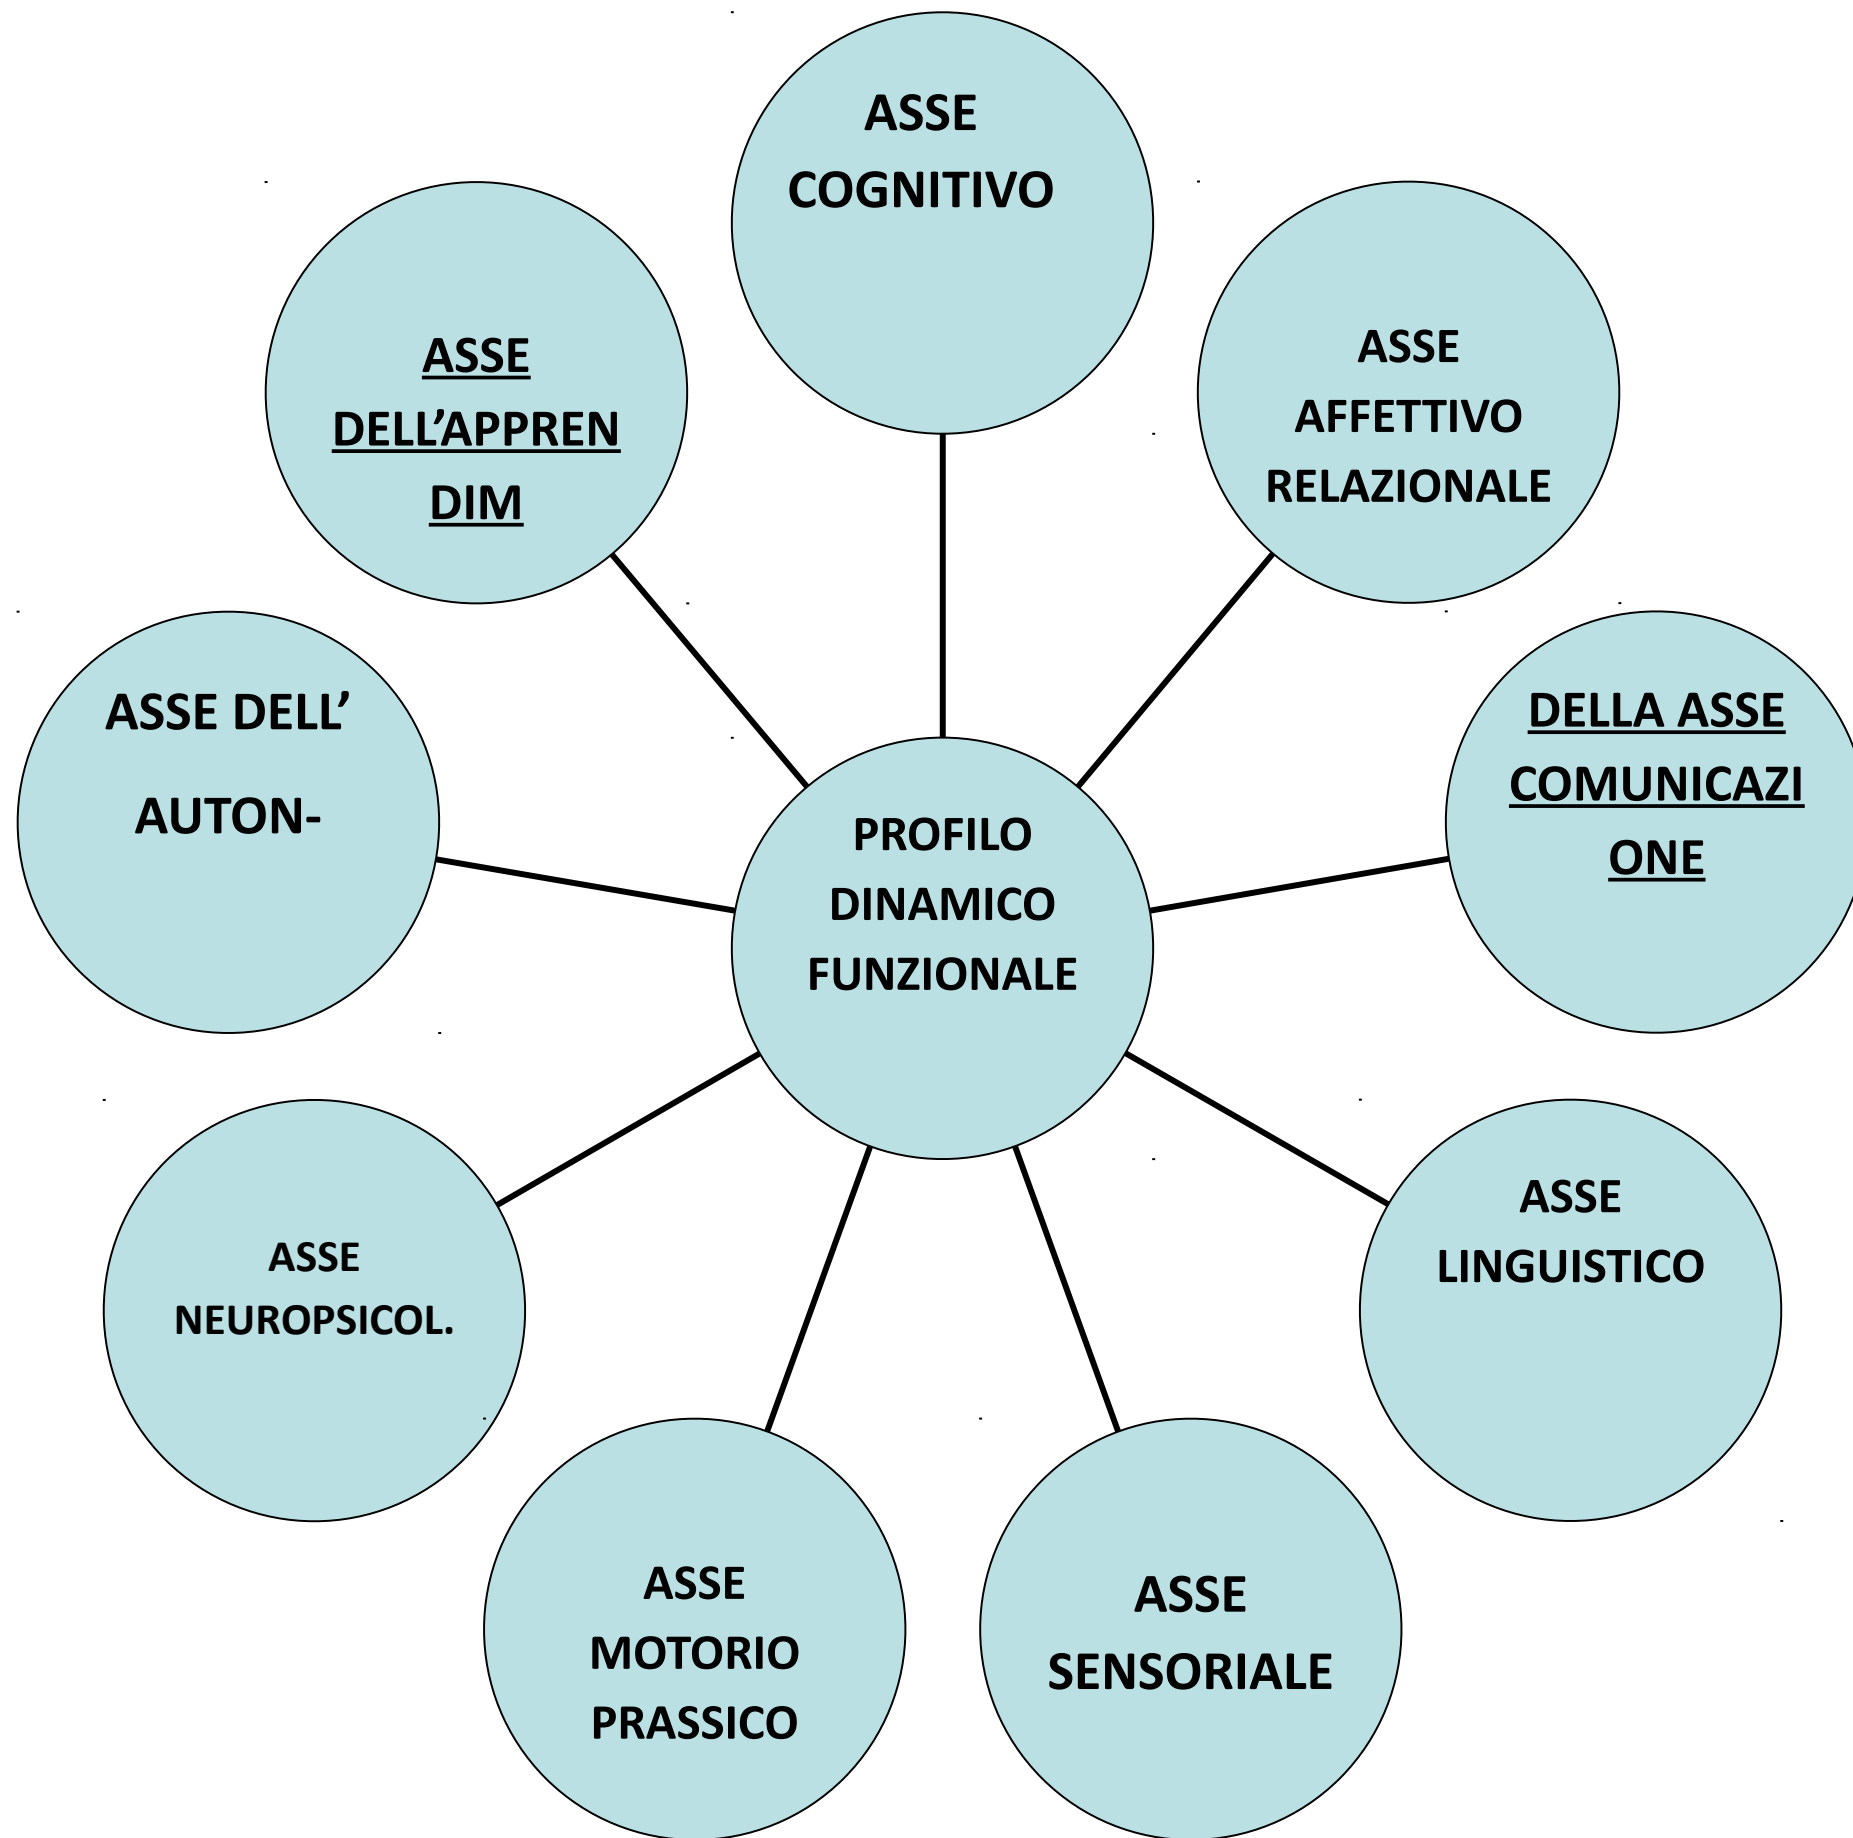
ASSE COGNITIVO

ASSE AFFETTIVO RELAZIONALE

DELLA ASSE COMUNICAZIONE

ASSE LINGUISTICO

ASSE SENSORIALE

ASSE MOTORIO PRASSICO

ASSE NEUROPSICOL.

ASSE DELL’ AUTON-

ASSE DELL’APPRENDIM

PROFILO DINAMICO FUNZIONALE